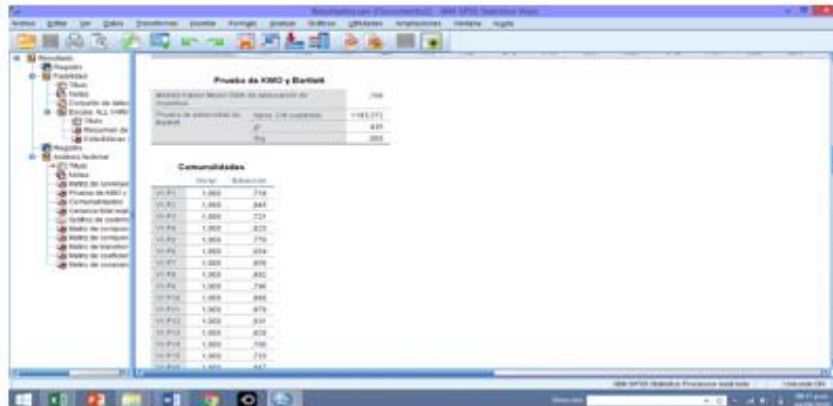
Resultados.spv [Documento2] - IBM SPSS Statistics Visor

Archivo Editar Ver Datos Transformar Insertar Formato Analizar Gráficos Utilidades Ampliaciones Ventana Ayuda

Resultado
Registro
Fiabilidad
Título
Notas
Conjunto de datos
Escala: ALL VARI
Título
Resumen de
Estadísticas
Registro
Análisis factorial
Título
Notas
Matriz de correlaci
Prueba de KMO y
Comunalidades
Varianza total expl
Gráfico de sedimen
Matriz de compon
Matriz de compon
Matriz de transfor
Matriz de coeficien
Matriz de covarian

Prueba de KMO y Bartlett

| Medida Kaiser-Meyer-Olkin de adecuación de muestreo. | | ,798 |
|---|---|---|
| Prueba de esfericidad de Bartlett | Aprox. Chi-cuadrado | 1163,272 |
| | gl | 435 |
| | Sig. | ,000 |

Comunalidades

| | Inicial | Extracción |
|---|---|---|
| VI.P1 | 1,000 | ,716 |
| VI.P2 | 1,000 | ,845 |
| VI.P3 | 1,000 | ,727 |
| VI.P4 | 1,000 | ,822 |
| VI.P5 | 1,000 | ,776 |
| VI.P6 | 1,000 | ,854 |
| VI.P7 | 1,000 | ,809 |
| VI.P8 | 1,000 | ,892 |
| VI.P9 | 1,000 | ,796 |
| VI.P10 | 1,000 | ,866 |
| VI.P11 | 1,000 | ,876 |
| VI.P12 | 1,000 | ,831 |
| VI.P13 | 1,000 | ,835 |
| VI.P14 | 1,000 | ,706 |
| VI.P15 | 1,000 | ,733 |
| VI.P16 | 1,000 | ,847 |

IBM SPSS Statistics Processor está listo | Unicode:ON